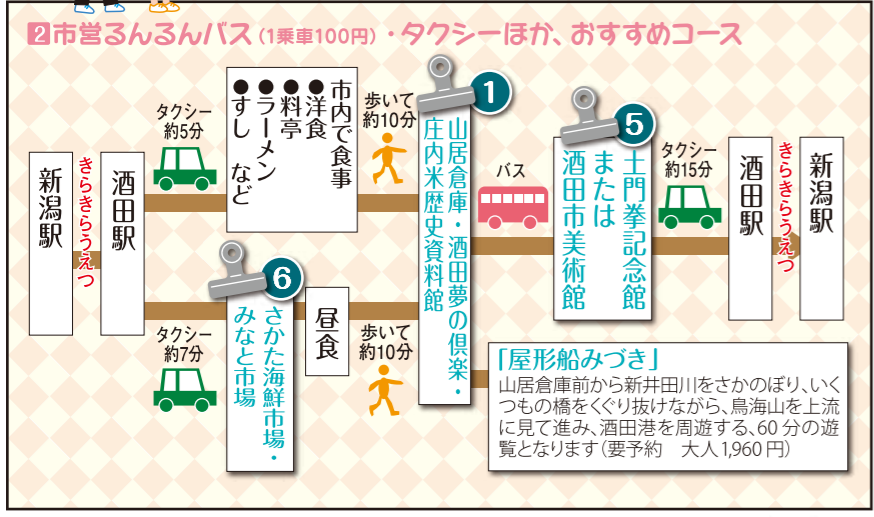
❷市営るんるんバス（1乗車100円）・タクシーほか、おすすめコース

新潟駅

きらきらうえつ

酒田駅

タクシー約5分

市内で食事
●洋食
●料亭
●ラーメン
●すし など

歩いて約10分

1
山居倉庫・酒田夢の倶楽・庄内米歴史資料館

バス

5
土門拳記念館または酒田市美術館

タクシー約15分

酒田駅

きらきらうえつ

新潟駅

タクシー約7分

6
さかた海鮮市場・みなと市場

昼食

歩いて約10分

「屋形船みづき」
山居倉庫前から新井田川をさかのぼり、いくつもの橋をくぐり抜けながら、鳥海山を上流に見て進み、酒田港を周遊する、60分の遊覧となります（要予約 大人1,960円）